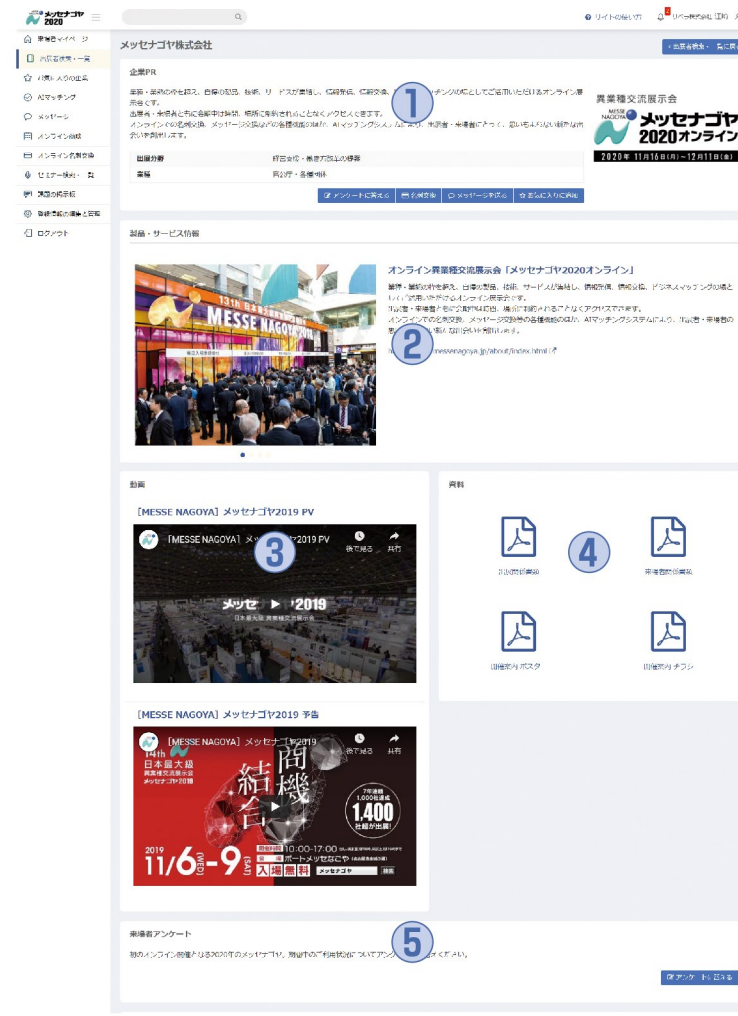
メッセナゴヤ 2020

来場者マイページ
出展者検索・一覧
お気に入りの企業
AIマッチング
メッセージ
オンライン商談
オンライン名刺交換
セミナー視聴・一覧
課題の掲示板
登録情報の編集と管理
ログアウト

サイトの使い方
リベラ株式会社 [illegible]

メッセナゴヤ株式会社

出展者検索一覧に戻る

企業PR

業界・業種の枠を超え、自慢の製品、技術、サービスが集結し、情報発信、情報交換、ビジネスマッチングの場としてご活用いただけるオンライン展示会です。
出展者・来場者ともに会期中は時間、場所に制約されることなくアクセスできます。
オンラインでの名刺交換、メッセージ交換等の各種機能のほか、AIマッチングシステムにより、出展者・来場者にとって、思いもよらない新たな出会いを創出します。

1

| 出展分野 | 総合支援・橋渡・交流の場等 |
|---|---|
| 業種 | 商工会・各種団体 |

メッセージを送る
名刺交換
メッセージを送る
お気に入りに追加

異業種交流展示会
MESSE NAGOYA
メッセナゴヤ
2020オンライン
2020年 11月16日(月)～12月11日(金)

製品・サービス情報

13th 日本最大級 異業種交流展示会
MESSE NAGOYA

オンライン異業種交流展示会「メッセナゴヤ2020オンライン」

業界・業種の枠を超え、自慢の製品、技術、サービスが集結し、情報発信、情報交換、ビジネスマッチングの場としてご活用いただけるオンライン展示会です。
出展者・来場者ともに会期中は時間、場所に制約されることなくアクセスできます。
オンラインでの名刺交換、メッセージ交換等の各種機能のほか、AIマッチングシステムにより、出展者・来場者の思いもよらない新たな出会いを創出します。

2

https://www.messenagoya.jp/about/index.html

動画

【MESSE NAGOYA】メッセナゴヤ2019 PV

【MESSE NAGOYA】メッセナゴヤ2019 PV
後で見る
共有
3
メッセナゴヤ2019
日本最大級 異業種交流展示会

【MESSE NAGOYA】メッセナゴヤ2019 予告

【MESSE NAGOYA】メッセナゴヤ2019
後で見る
共有
14th
日本最大級
異業種交流展示会
メッセナゴヤ2019
商機
結合
7年連続
1,000社超え
1,400
社超が出展!
2019
11/6(WED)-9(SAT)
開催時間 10:00-17:00
会場 ポートメッセなごや
入場無料
メッセナゴヤ 検索

資料

4

出展者募集
来場者招待募集
出展案内ポスタ
出展案内チラシ

来場者アンケート

5

初のオンライン開催となる2020年のメッセナゴヤ。開催中のご利用状況についてアンケートにご協力ください。

アンケートに答える